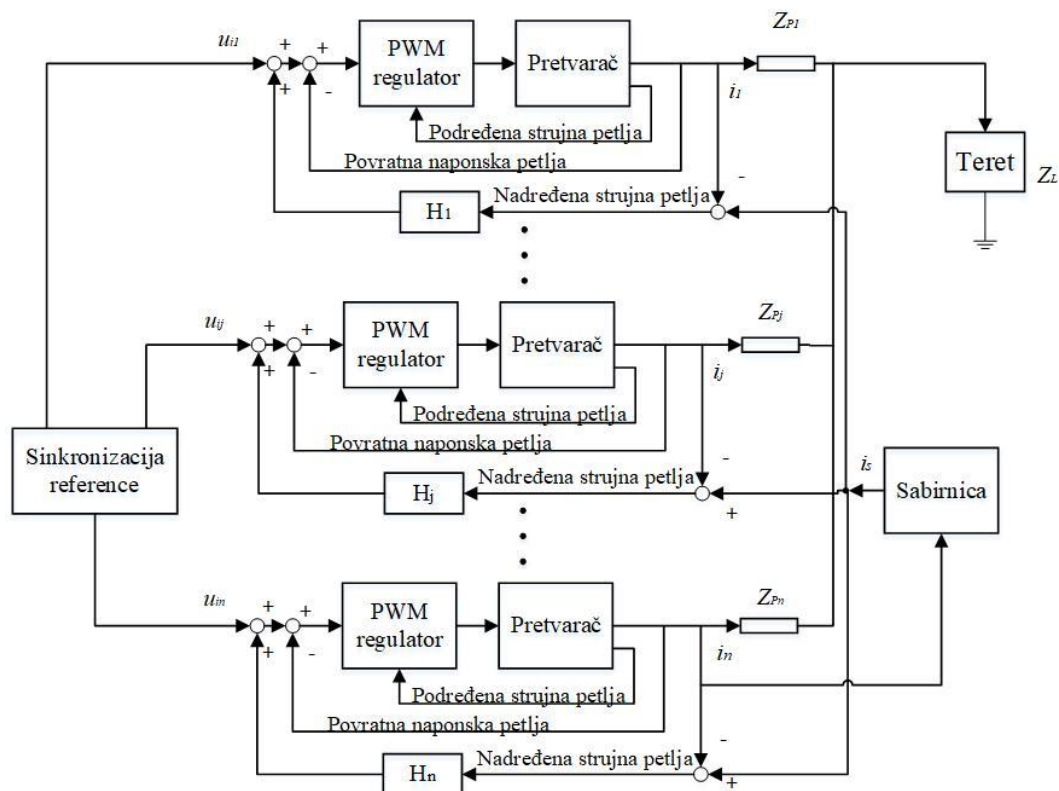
$u_{i1}$ + + PWM regulator Pretvarač $Z_{P1}$
+ - $i_1$
Podređena strujna petlja
Povratna naponska petlja
Teret $Z_L$
-
$H_1$ Nadređena strujna petlja

$u_{ij}$ + + PWM regulator Pretvarač $Z_{Pj}$
+ - $i_j$
Podređena strujna petlja
Povratna naponska petlja
Sinkronizacija reference
-
$H_j$ Nadređena strujna petlja
+
$i_s$ Sabirnica

$u_{in}$ + + PWM regulator Pretvarač $Z_{Pn}$
+ - $i_n$
Podređena strujna petlja
Povratna naponska petlja
-
$H_n$ Nadređena strujna petlja +